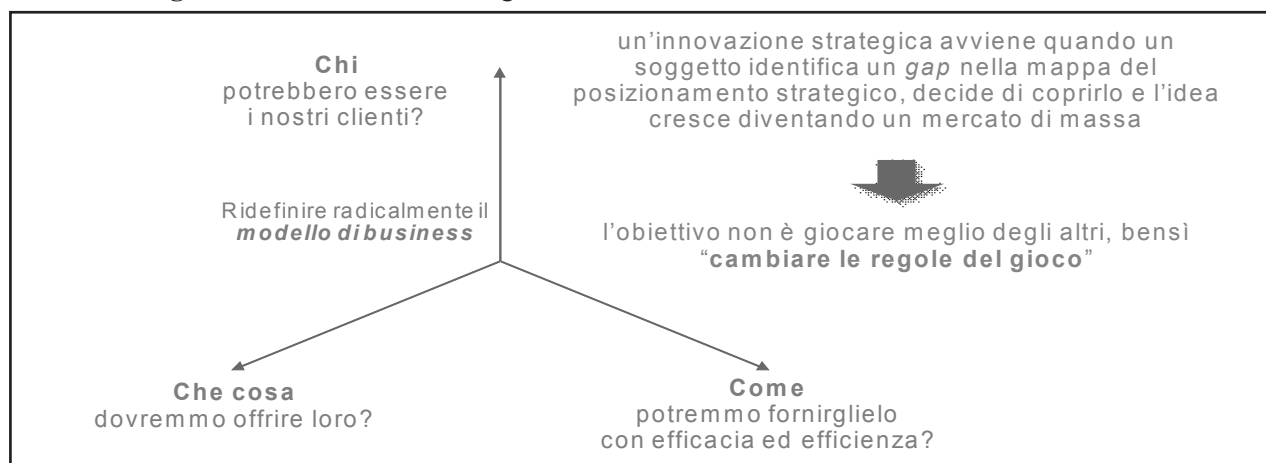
Chi
potrebbero essere
i nostri clienti?

un'innovazione strategica avviene quando un soggetto identifica un *gap* nella mappa del posizionamento strategico, decide di coprirlo e l'idea cresce diventando un mercato di massa

Ridefinire radicalmente il
***modello di business***

l'obiettivo non è giocare meglio degli altri, bensì "**cambiare le regole del gioco**"

Che cosa
dovremmo offrire loro?

Come
potremmo fornirglielo
con efficacia ed efficienza?